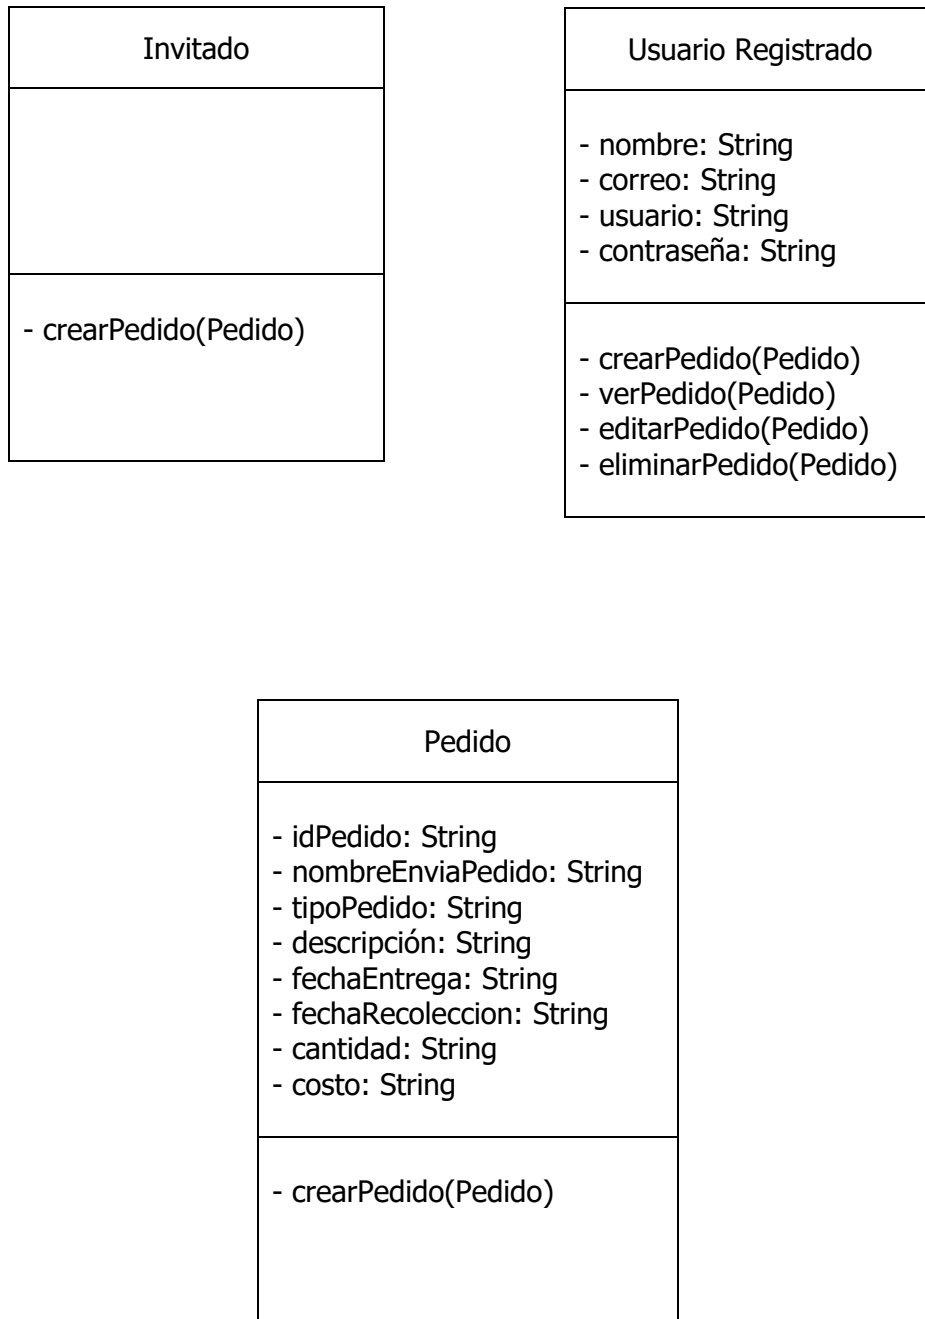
Invitado

- crearPedido(Pedido)

Usuario Registrado

- nombre: String
- correo: String
- usuario: String
- contraseña: String

- crearPedido(Pedido)
- verPedido(Pedido)
- editarPedido(Pedido)
- eliminarPedido(Pedido)

Pedido

- idPedido: String
- nombreEnviaPedido: String
- tipoPedido: String
- descripción: String
- fechaEntrega: String
- fechaRecoleccion: String
- cantidad: String
- costo: String

- crearPedido(Pedido)